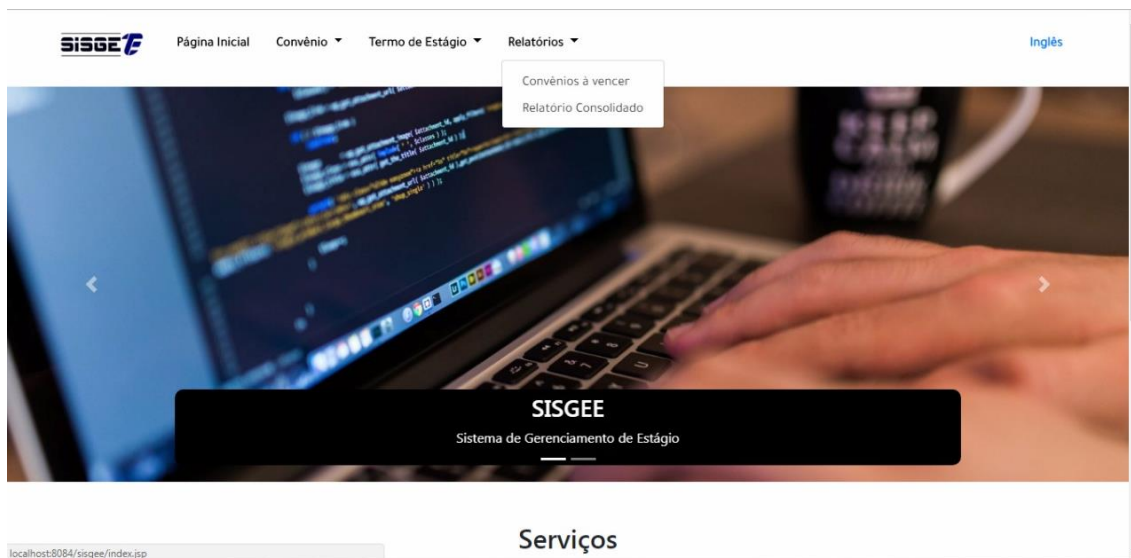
SISGEE

Página Inicial Convênio ▼ Termo de Estágio ▼ Relatórios ▼

Inglês

Convênios à vencer

Relatório Consolidado

SISGEE

Sistema de Gerenciamento de Estágio

Serviços

localhost:8084/sisgee/index.jsp